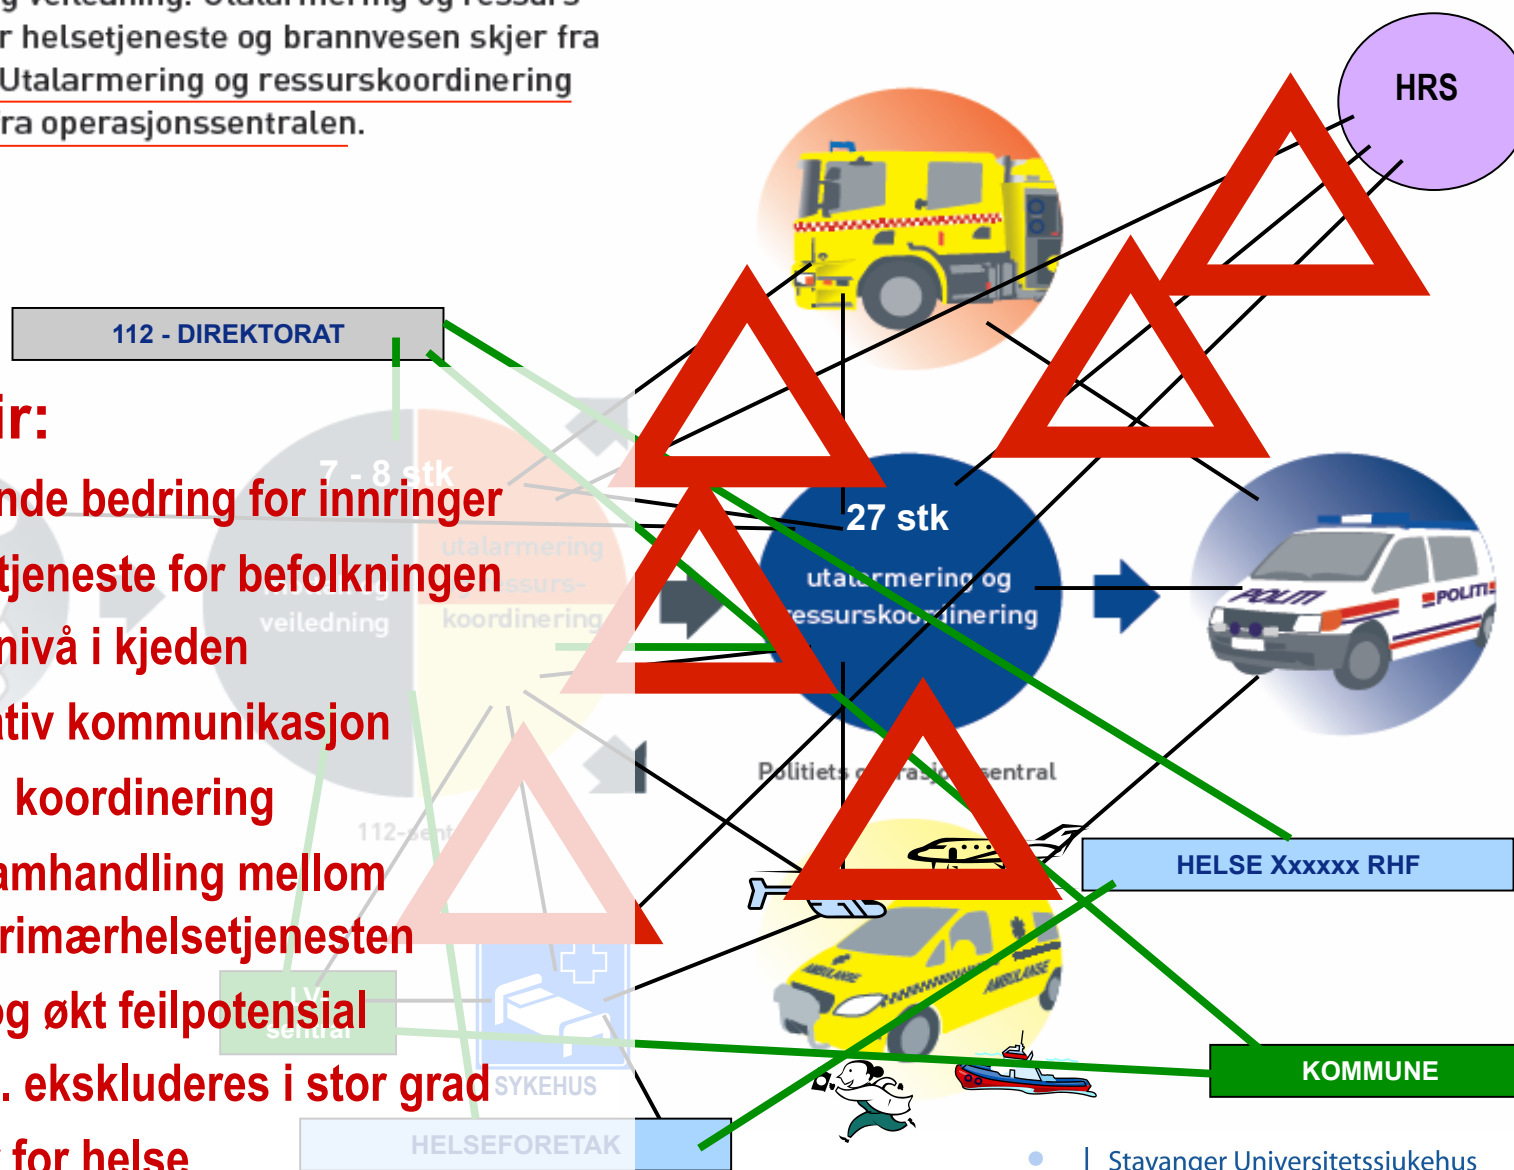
g veiledning. Utalarmering og ressurs
r helsetjeneste og brannvesen skjer fra
Utalarmering og ressurskoordinering
ra operasjonssentralen.

HRS

112 - DIREKTORAT

ir:
nde bedring for innringer
tjeneste for befolkningen
nivå i kjeden
tiv kommunikasjon
koordinering
amhandling mellom
rimærhelsetjenesten
og økt feilpotensial
. ekskluderes i stor grad
for helse

7 - 8 stk
utalarmering
ressurs-
koordinering
veiledning

27 stk
utalarmering og
ressurskoordinering

POLITI
POLITI

Politiets operasjonssentral

112-sentral

HELSE Xxxxxx RHF

LV-
sentral

SYKEHUS

AMBULANSE
AMBULANSE

KOMMUNE

HELSEFORETAK

Stavanger Universitetssjukehus